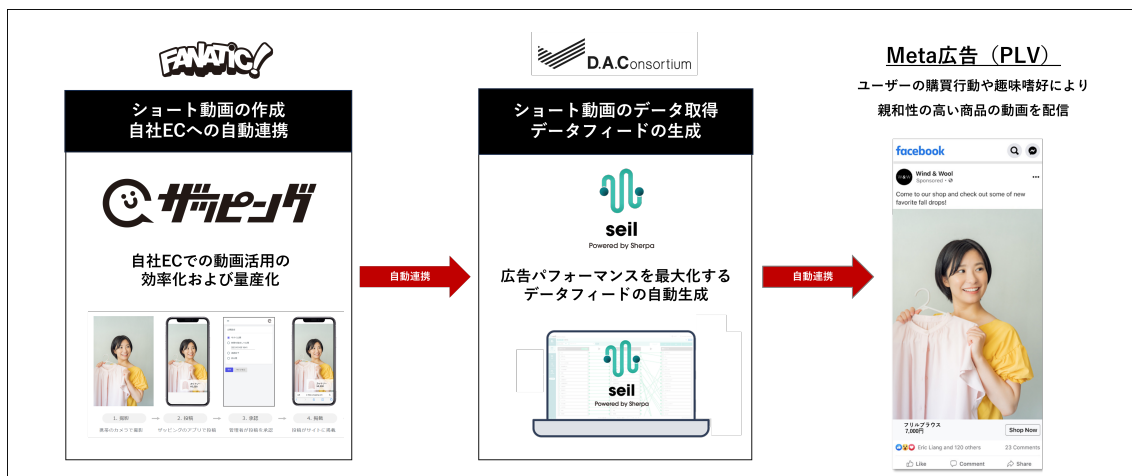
FANATIC!

ショート動画の作成
自社ECへの自動連携

ザッピング

自社ECでの動画活用の
効率化および量産化

1. 撮影
業務のカメラで撮影

2. 投稿
ザッピングのアプリで投稿

3. 承認
管理者が投稿を承認

4. 掲載
投稿がサイトに掲載

自動連携

D.A.Consortium

ショート動画のデータ取得
データフィードの生成

seil
Powered by Sherpa

広告パフォーマンスを最大化する
データフィードの自動生成

seil
Powered by Sherpa

自動連携

Meta広告（PLV）

ユーザーの購買行動や趣味嗜好により
親和性の高い商品の動画を配信

facebook

Wind & Wool
Sponsored

Come to our shop and check out some of new favorite fall drops!

フリルブラウス
7,000円

Shop Now

Eric Liang and 120 others
23 Comments

Like
Comment
Share